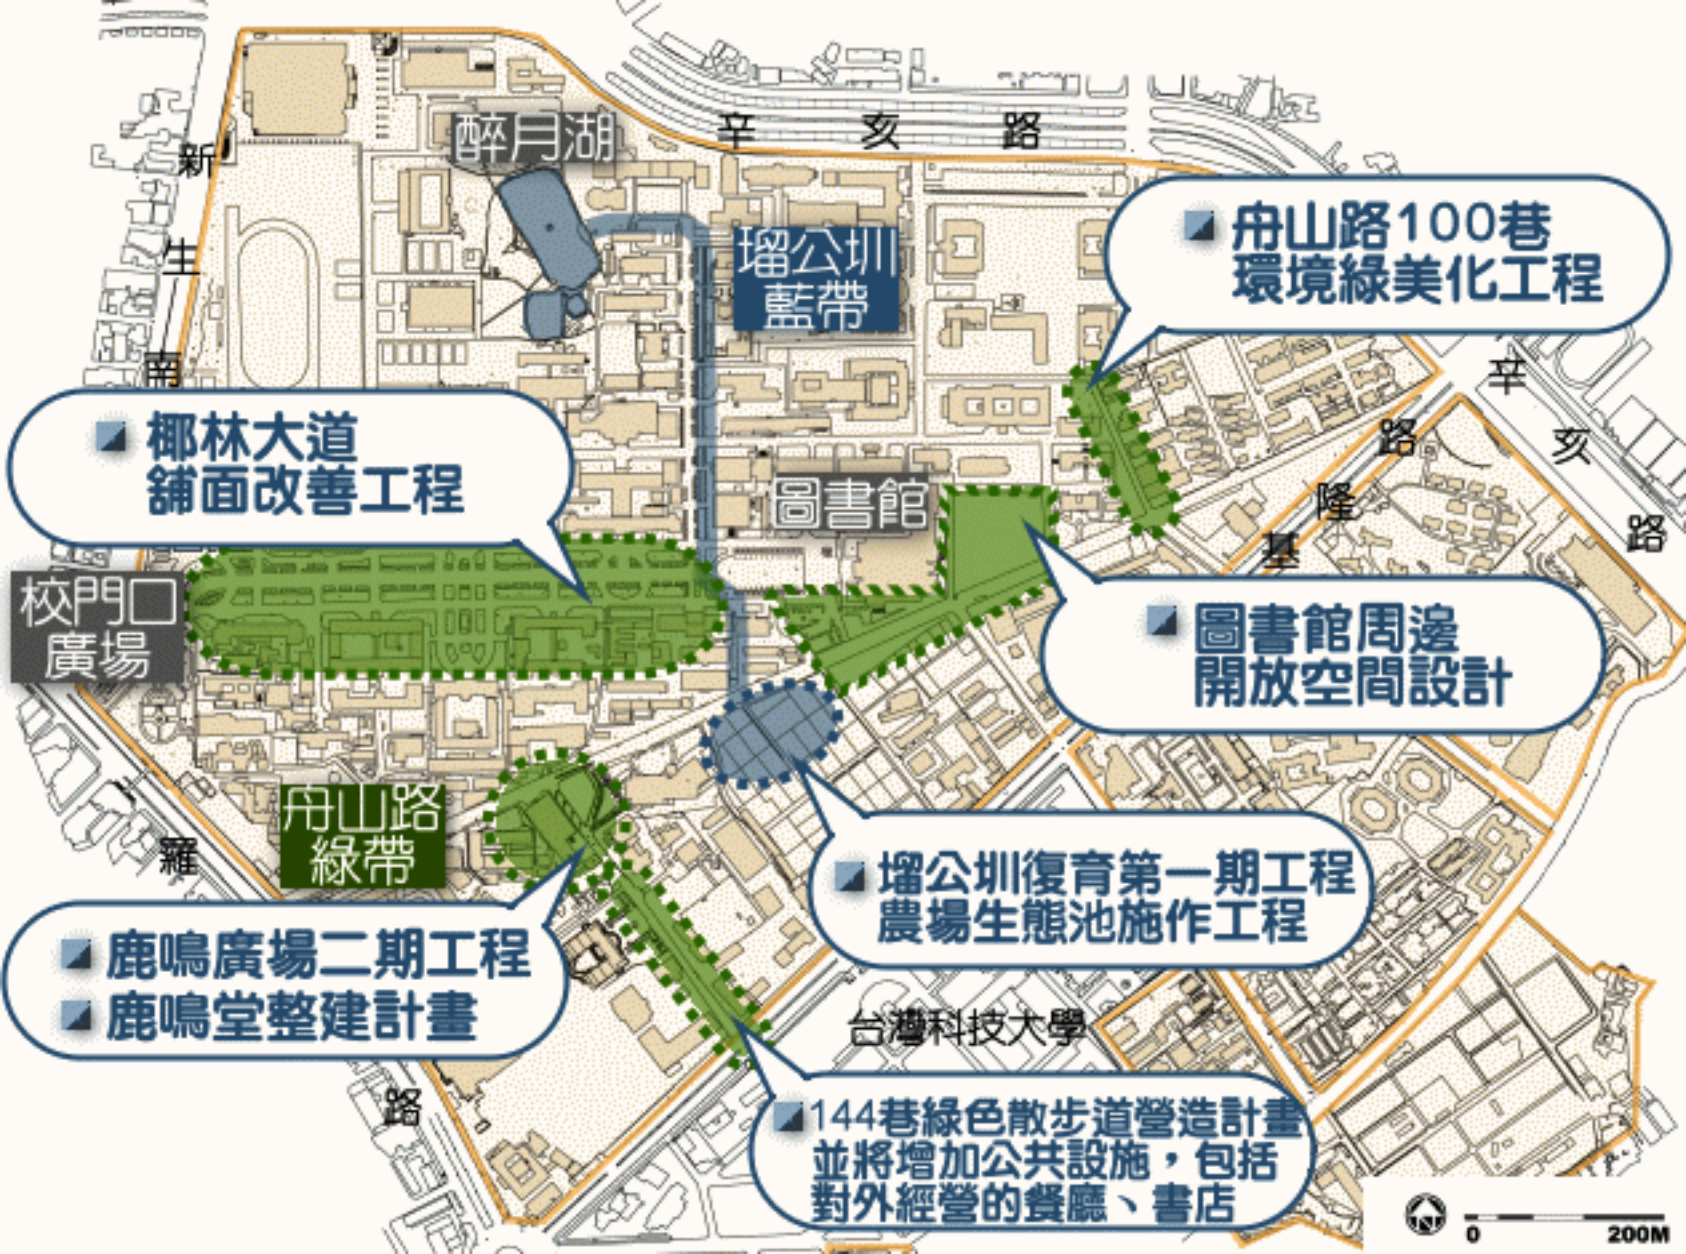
醉月湖

辛亥路

新生南路

瑠公圳藍帶

舟山路100巷
環境綠美化工程

辛亥路

基隆路

椰林大道
鋪面改善工程

圖書館

校門口廣場

圖書館周邊
開放空間設計

舟山路綠帶

羅斯福路

瑠公圳復育第一期工程
農場生態池施作工程

鹿鳴廣場二期工程
鹿鳴堂整建計畫

台灣科技大學

144巷綠色散步道營造計畫
並將增加公共設施，包括
對外經營的餐廳、書店

N
0 200M